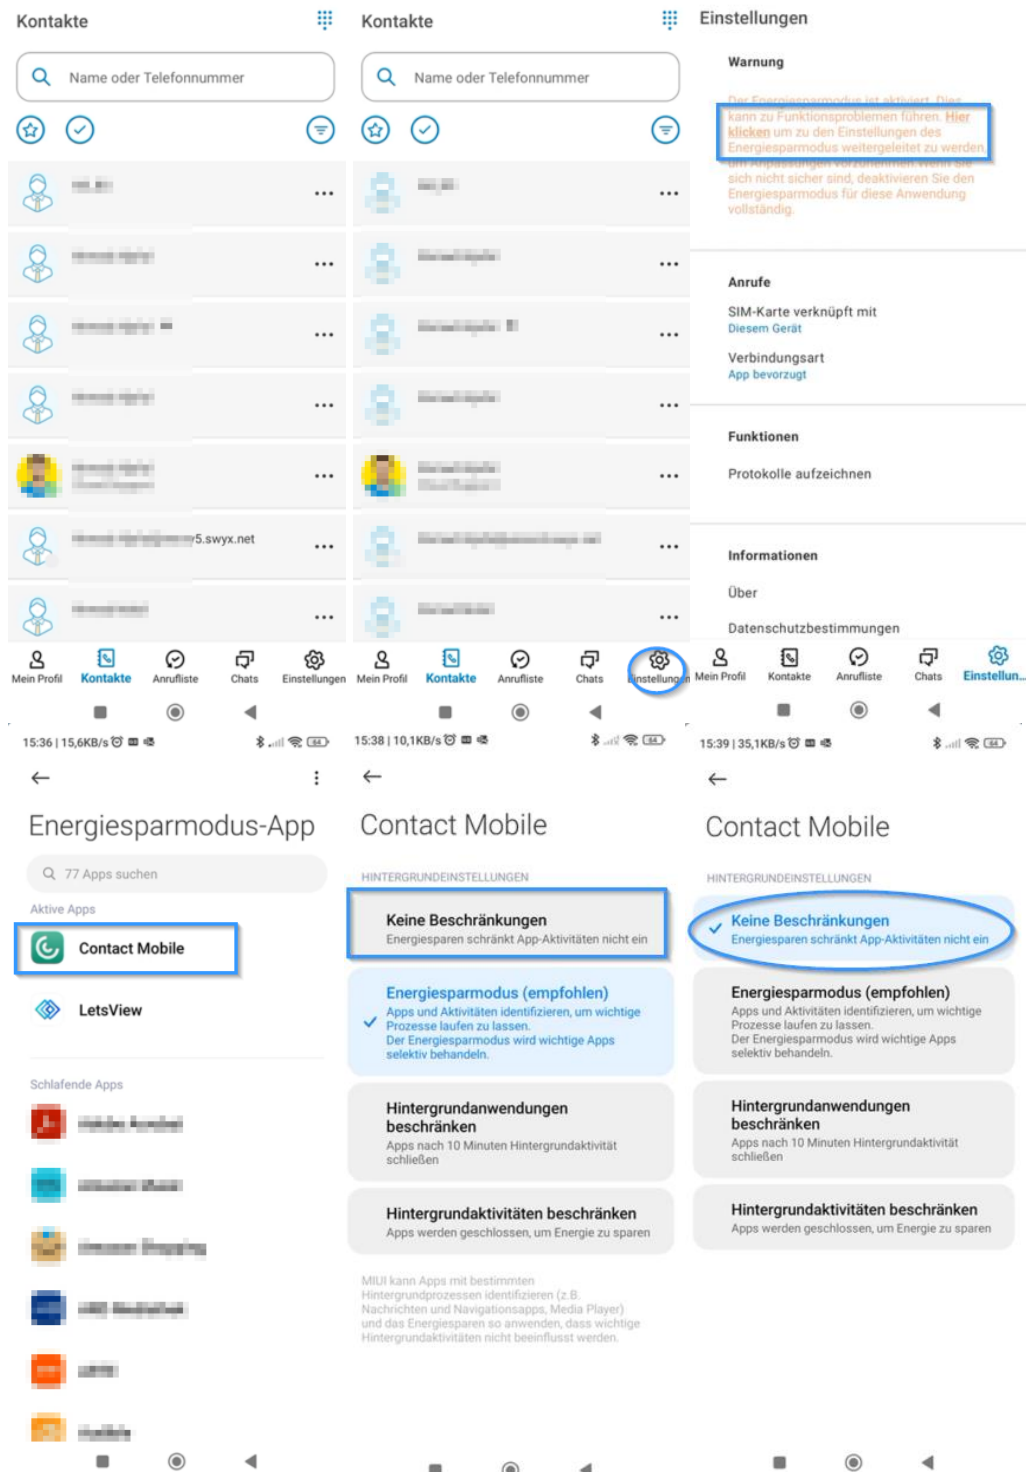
Kontakte

Name oder Telefonnummer

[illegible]

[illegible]

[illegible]

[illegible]

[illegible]

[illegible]5.swyx.net

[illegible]

Mein Profil Kontakte Anrufliste Chats Einstellungen

Kontakte

Name oder Telefonnummer

Mein Profil Kontakte Anrufliste Chats Einstellungen

Einstellungen

Warnung

Der Energiesparmodus ist aktiviert. Dies kann zu Funktionsproblemen führen. Hier klicken um zu den Einstellungen des Energiesparmodus weitergeleitet zu werden, um Anpassungen vorzunehmen. Wenn Sie sich nicht sicher sind, deaktivieren Sie den Energiesparmodus für diese Anwendung vollständig.

Anrufe

SIM-Karte verknüpft mit
Diesem Gerät

Verbindungsart
App bevorzugt

Funktionen

Protokolle aufzeichnen

Informationen

Über

Datenschutzbestimmungen

Mein Profil Kontakte Anrufliste Chats Einstellun...

15:36 | 15,6KB/s

Energiesparmodus-App

77 Apps suchen

Aktive Apps

Contact Mobile

LetsView

Schlafende Apps

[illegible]

15:38 | 10,1KB/s

Contact Mobile

HINTERGRUNDEINSTELLUNGEN

Keine Beschränkungen
Energiesparen schränkt App-Aktivitäten nicht ein

Energiesparmodus (empfohlen)
Apps und Aktivitäten identifizieren, um wichtige Prozesse laufen zu lassen.
Der Energiesparmodus wird wichtige Apps selektiv behandeln.

Hintergrundanwendungen beschränken
Apps nach 10 Minuten Hintergrundaktivität schließen

Hintergrundaktivitäten beschränken
Apps werden geschlossen, um Energie zu sparen

MIUI kann Apps mit bestimmten Hintergrundprozessen identifizieren (z.B. Nachrichten und Navigationsapps, Media Player) und das Energiesparen so anwenden, dass wichtige Hintergrundaktivitäten nicht beeinflusst werden.

15:39 | 35,1KB/s

Contact Mobile

HINTERGRUNDEINSTELLUNGEN

Keine Beschränkungen
Energiesparen schränkt App-Aktivitäten nicht ein

Energiesparmodus (empfohlen)
Apps und Aktivitäten identifizieren, um wichtige Prozesse laufen zu lassen.
Der Energiesparmodus wird wichtige Apps selektiv behandeln.

Hintergrundanwendungen beschränken
Apps nach 10 Minuten Hintergrundaktivität schließen

Hintergrundaktivitäten beschränken
Apps werden geschlossen, um Energie zu sparen